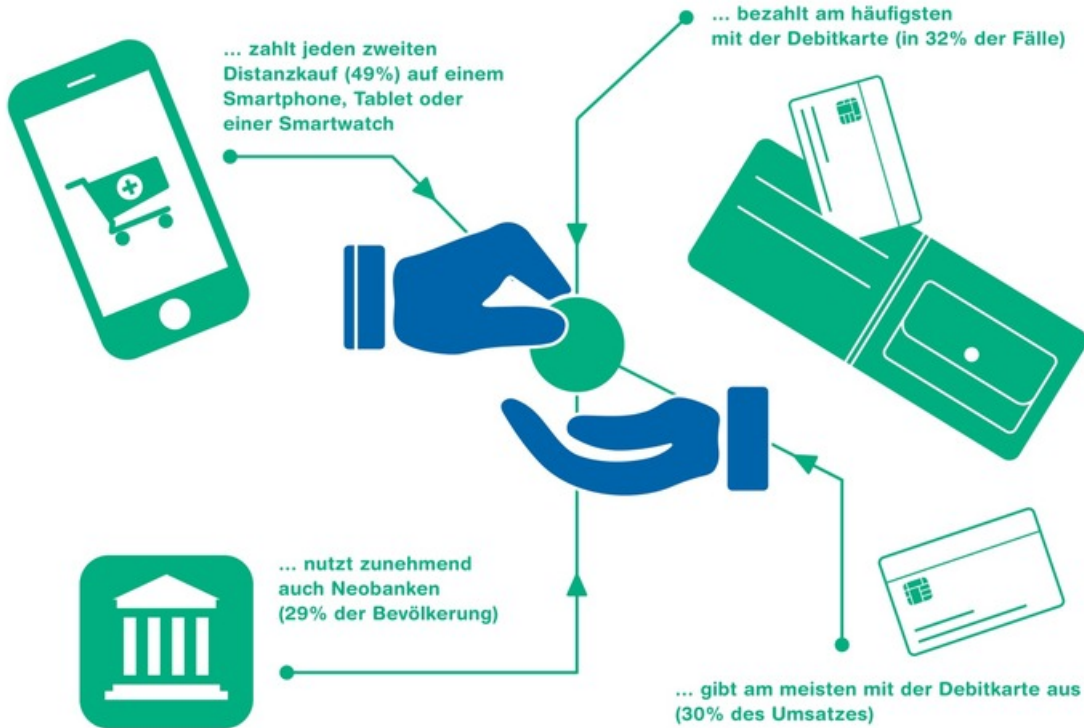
... zahlt jeden zweiten Distanzkauf (49%) auf einem Smartphone, Tablet oder einer Smartwatch

... bezahlt am häufigsten mit der Debitkarte (in 32% der Fälle)

... nutzt zunehmend auch Neobanken (29% der Bevölkerung)

... gibt am meisten mit der Debitkarte aus (30% des Umsatzes)